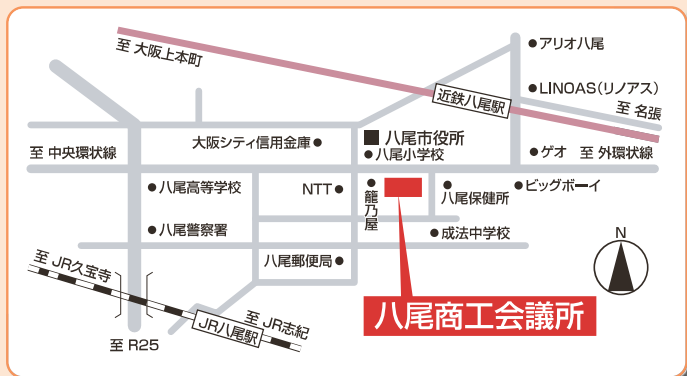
至 大阪上本町

● アリオ八尾

● LINOAS(リノアス)

近鉄八尾駅

至 名張

■ 八尾市役所

大阪シティ信用金庫 ●

● 八尾小学校

● ゲオ

至 外環状線

至 中央環状線

● 八尾高等学校

NTT ●

籠乃屋

● 八尾保健所

● ビッグボーイ

● 八尾警察署

● 成法中学校

N

八尾郵便局 ●

至 JR久宝寺

至 JR志紀

JR八尾駅

至 R25

八尾商工会議所